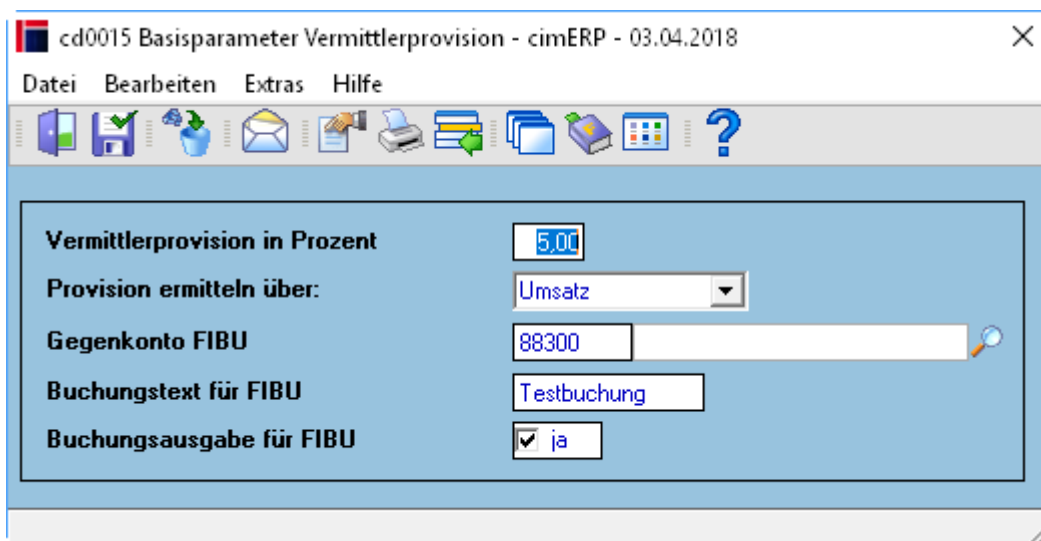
cd0015 Basisparameter Vermittlerprovision - cimERP - 03.04.2018

Datei Bearbeiten Extras Hilfe

Vermittlerprovision in Prozent 5,00

Provision ermitteln über: Umsatz

Gegenkonto FIBU 88300

Buchungstext für FIBU Testbuchung

Buchungsausgabe für FIBU ja